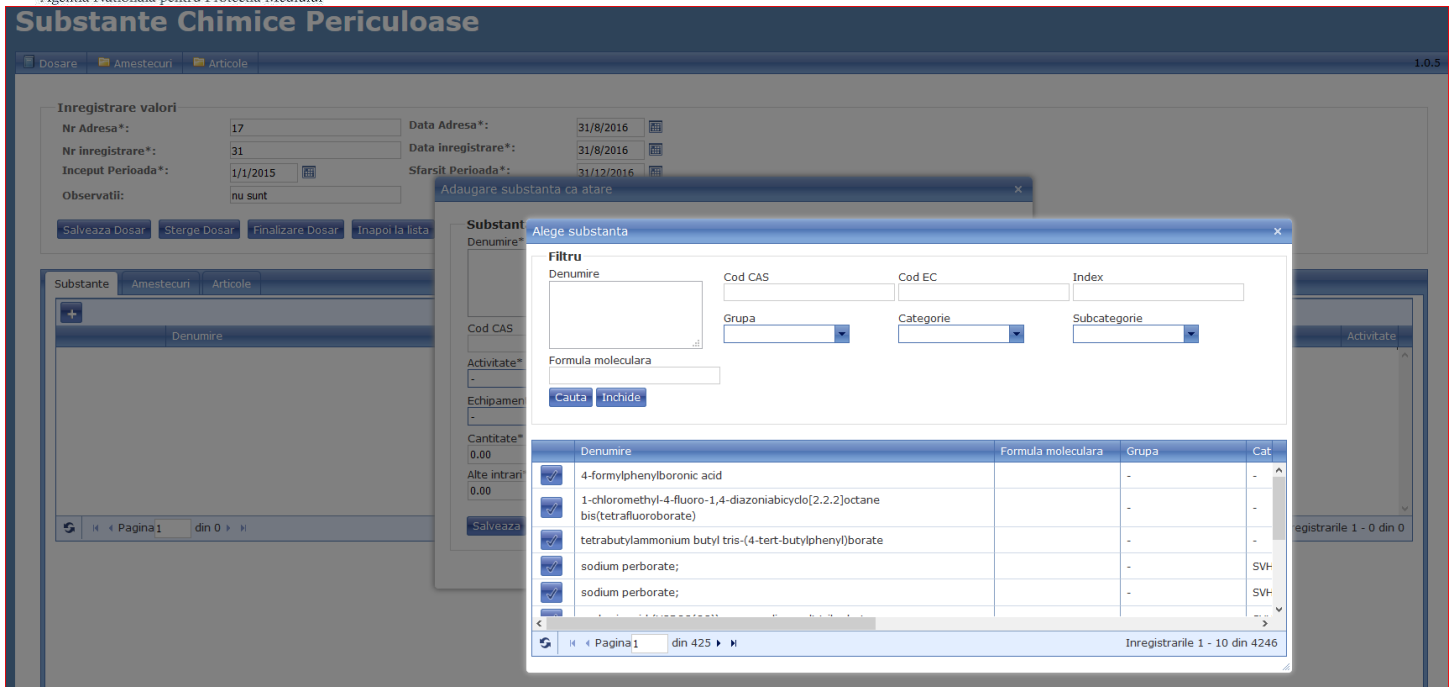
Agentia Nationala pentru Protectia Mediului

Substante Chimice Periculoase

Dosare Amestecuri Articole 1.0.5

Inregistrare valori
Nr Adresa*: 17
Data Adresa*: 31/8/2016
Nr inregistrare*: 31
Data inregistrare*: 31/8/2016
Inceput Perioada*: 1/1/2015
Sfarsit Perioada*: 31/12/2016
Observatii: nu sunt

Salveaza Dosar Sterge Dosar Finalizare Dosar Inapoi la lista

Substante Amestecuri Articole
+
Denumire
Activitate
Pagina 1 din 0
Inregistrarile 1 - 0 din 0

Adaugare substanta ca atare ×
Substant
Denumire*
Cod CAS
Activitate*
-
Echipamen
-
Cantitate*
0.00
Alte intrari
0.00
Salveaza

Alege substanta ×
Filtru
Denumire
Cod CAS
Cod EC
Index
Grupa
Categorie
Subcategorie
Formula moleculara
Cauta Inchide

| | Denumire | Formula moleculara | Grupa | Cat |
|---|---|---|---|---|
| | 4-formylphenylboronic acid | | - | - |
| | 1-chloromethyl-4-fluoro-1,4-diazoniabicyclo[2.2.2]octane bis(tetrafluoroborate) | | - | - |
| | tetrabutylammonium butyl tris-(4-tert-butylphenyl)borate | | - | - |
| | sodium perborate; | | - | SVH |
| | sodium perborate; | | - | SVH |
| | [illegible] | | | |

Pagina 1 din 425
Inregistrarile 1 - 10 din 4246